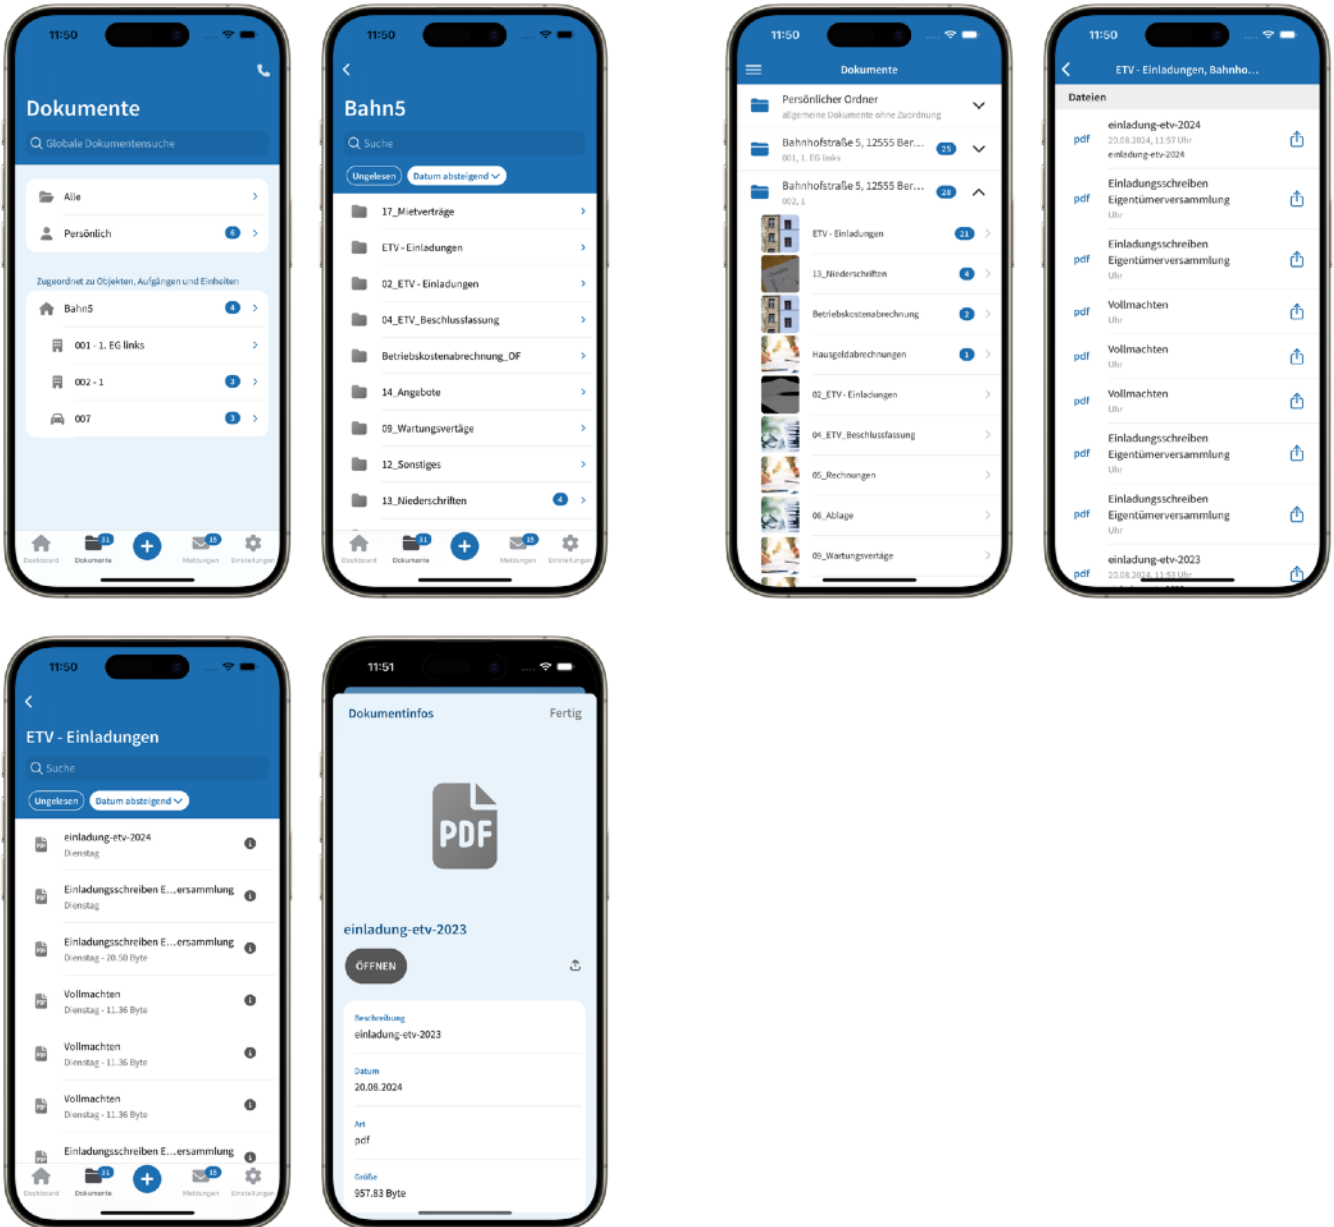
11:50

Dokumente

Globale Dokumentensuche

Alle

Persönlich 6

Zugeordnet zu Objekten, Aufgängen und Einheiten

Bahn5 4

001 - 1. EG links

002 - 1 3

007 3

Dashboard Dokumente 31 Meldungen 15 Einstellungen

11:50

Bahn5

Suche

Ungelesen Datum absteigend

17_Mietverträge

ETV - Einladungen

02_ETV - Einladungen

04_ETV_Beschlussfassung

Betriebskostenabrechnung_OF

14_Angebote

09_Wartungsverträge

12_Sonstiges

13_Niederschriften 4

Dashboard Dokumente 31 Meldungen 15 Einstellungen

11:50

Dokumente

Persönlicher Ordner
allgemeine Dokumente ohne Zuordnung

Bahnhofstraße 5, 12555 Ber... 25
001, 1. EG links

Bahnhofstraße 5, 12555 Ber... 28
002, 1

ETV - Einladungen 21

13_Niederschriften 4

Betriebskostenabrechnung 2

Hausgeldabrechnungen 1

02_ETV - Einladungen

04_ETV_Beschlussfassung

05_Rechnungen

06_Ablage

09_Wartungsverträge

11:50

ETV - Einladungen, Bahnho...

Dateien

pdf einladung-etv-2024
20.08.2024, 11:57 Uhr
einladung-etv-2024

pdf Einladungsschreiben Eigentümerversammlung
Uhr

pdf Einladungsschreiben Eigentümerversammlung
Uhr

pdf Vollmachten
Uhr

pdf Vollmachten
Uhr

pdf Vollmachten
Uhr

pdf Einladungsschreiben Eigentümerversammlung
Uhr

pdf Einladungsschreiben Eigentümerversammlung
Uhr

pdf einladung-etv-2023
20.08.2024, 11:53 Uhr

11:50

ETV - Einladungen

Suche

Ungelesen Datum absteigend

einladung-etv-2024
Dienstag

Einladungsschreiben E...ersammlung
Dienstag

Einladungsschreiben E...ersammlung
Dienstag - 20.50 Byte

Vollmachten
Dienstag - 11.36 Byte

Vollmachten
Dienstag - 11.36 Byte

Vollmachten
Dienstag - 11.36 Byte

Einladungsschreiben E...ersammlung

Dashboard Dokumente 31 Meldungen 15 Einstellungen

11:51

Dokumentinfos Fertig

PDF

einladung-etv-2023

ÖFFNEN

Beschreibung
einladung-etv-2023

Datum
20.08.2024

Art
pdf

Größe
957.83 Byte